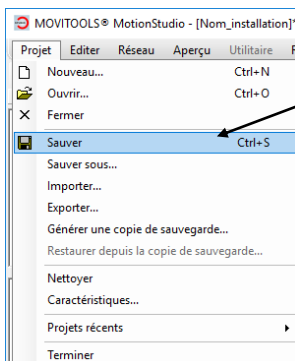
MOVITOOLS® MotionStudio - [Nom_installation]*

Projet Editer Réseau Aperçu Utilitaire F

Nouveau... Ctrl+N
Ouvrir... Ctrl+O
Fermer
Sauver Ctrl+S
Sauver sous...
Importer...
Exporter...
Générer une copie de sauvegarde...
Restaurer depuis la copie de sauvegarde...
Nettoyer
Caractéristiques...
Projets récents
Terminer